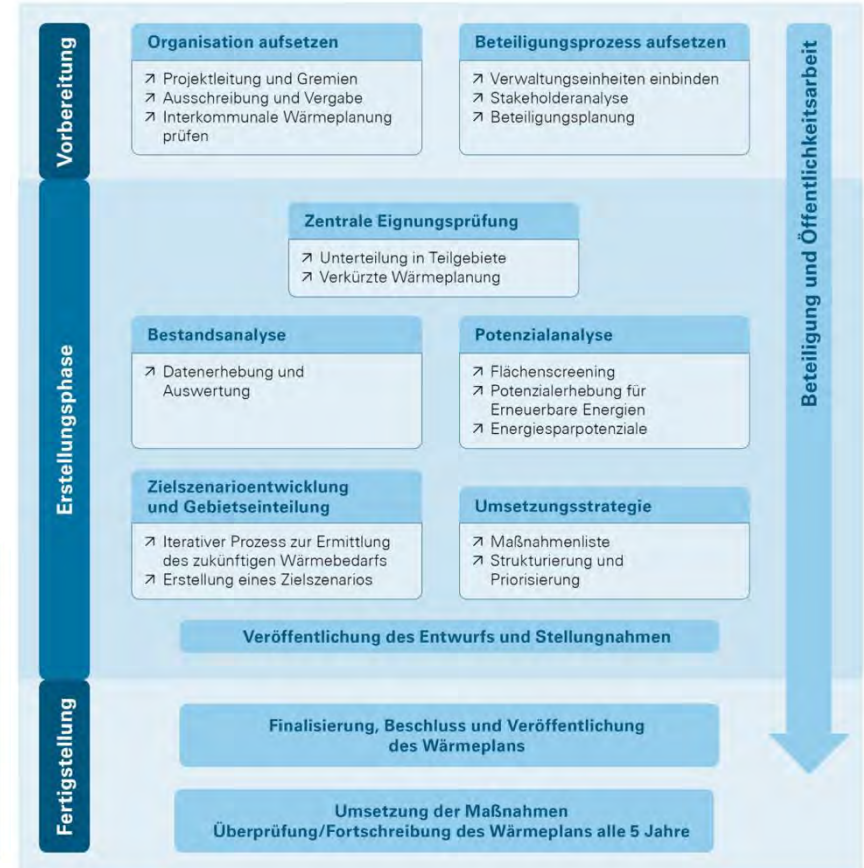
Vorbereitung

Organisation aufsetzen

↗ Projektleitung und Gremien
↗ Ausschreibung und Vergabe
↗ Interkommunale Wärmeplanung prüfen

Beteiligungsprozess aufsetzen

↗ Verwaltungseinheiten einbinden
↗ Stakeholderanalyse
↗ Beteiligungsplanung

Beteiligung und Öffentlichkeitsarbeit

Erstellungsphase

Zentrale Eignungsprüfung

↗ Unterteilung in Teilgebiete
↗ Verkürzte Wärmeplanung

Bestandsanalyse

↗ Datenerhebung und Auswertung

Potenzialanalyse

↗ Flächenscreening
↗ Potenzialerhebung für Erneuerbare Energien
↗ Energiesparpotenziale

Zielszenarioentwicklung und Gebietseinteilung

↗ Iterativer Prozess zur Ermittlung des zukünftigen Wärmebedarfs
↗ Erstellung eines Zielszenarios

Umsetzungsstrategie

↗ Maßnahmenliste
↗ Strukturierung und Priorisierung

Veröffentlichung des Entwurfs und Stellungnahmen

Fertigstellung

Finalisierung, Beschluss und Veröffentlichung des Wärmeplans

Umsetzung der Maßnahmen
Überprüfung/Fortschreibung des Wärmeplans alle 5 Jahre